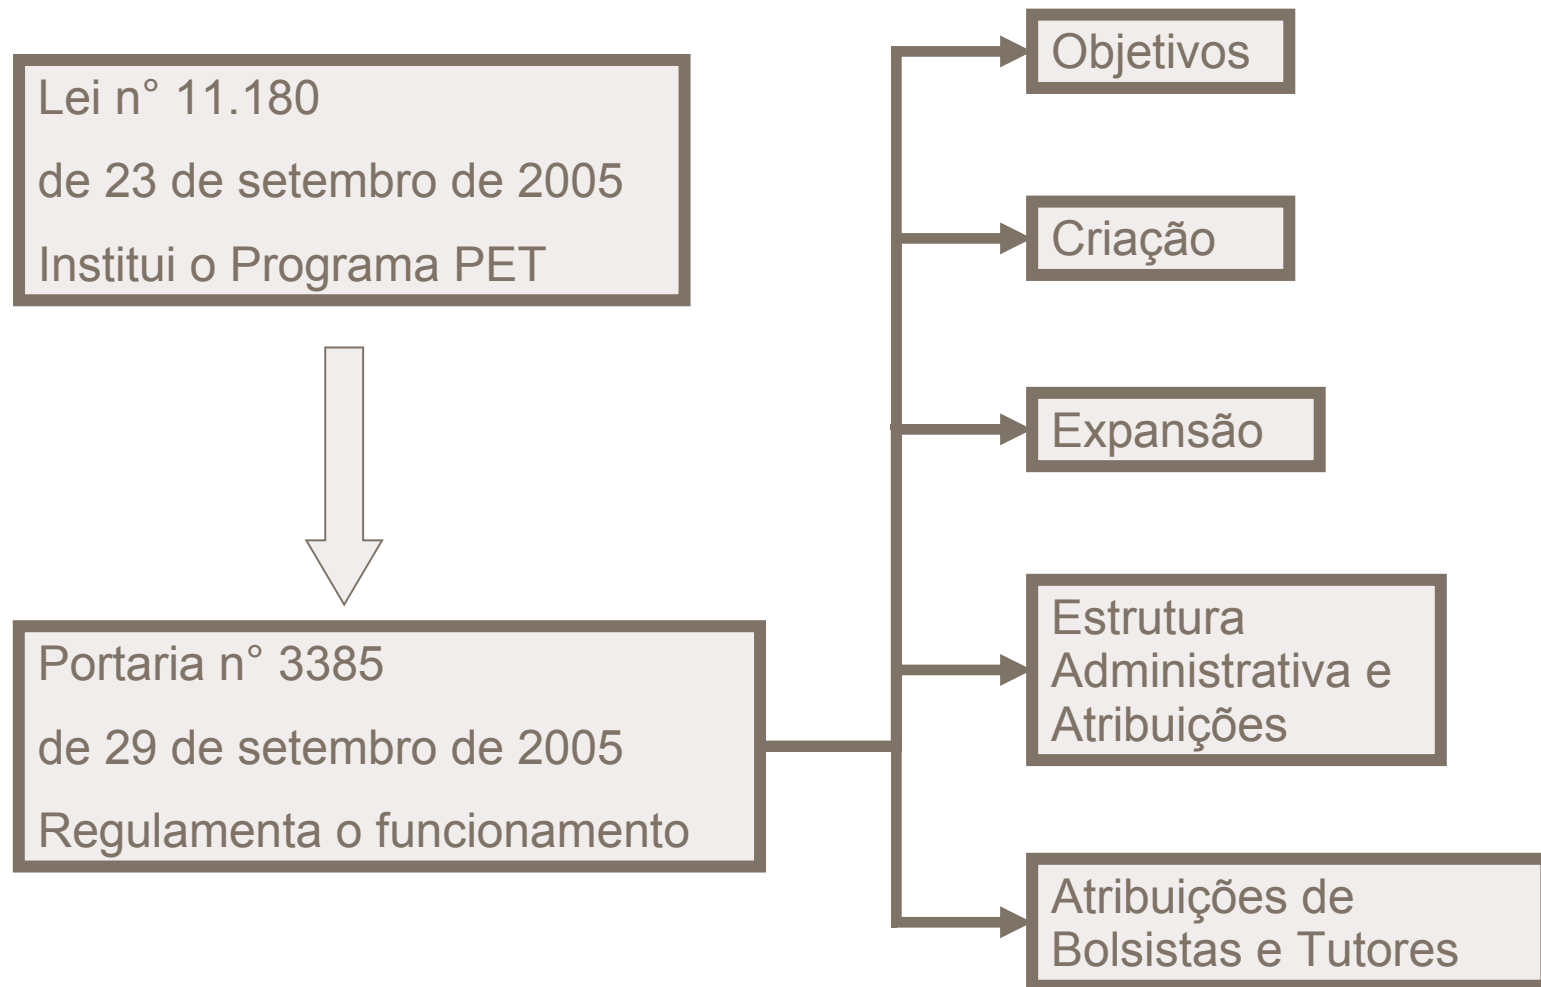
Lei n° 11.180
de 23 de setembro de 2005
Institui o Programa PET

Portaria n° 3385
de 29 de setembro de 2005
Regulamenta o funcionamento

Objetivos

Criação

Expansão

Estrutura Administrativa e Atribuições

Atribuições de Bolsistas e Tutores